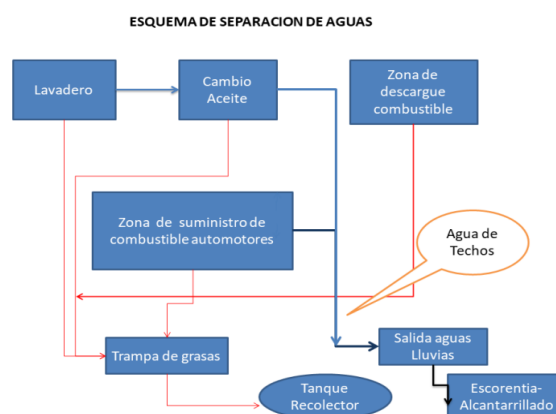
ESQUEMA DE SEPARACION DE AGUAS

Lavadero

Cambio Aceite

Zona de descargue combustible

Zona de suministro de combustible automotores

Agua de Techos

Salida aguas Lluvias

Trampa de grasas

Tanque Recolector

Escorentia-Alcantarrillado